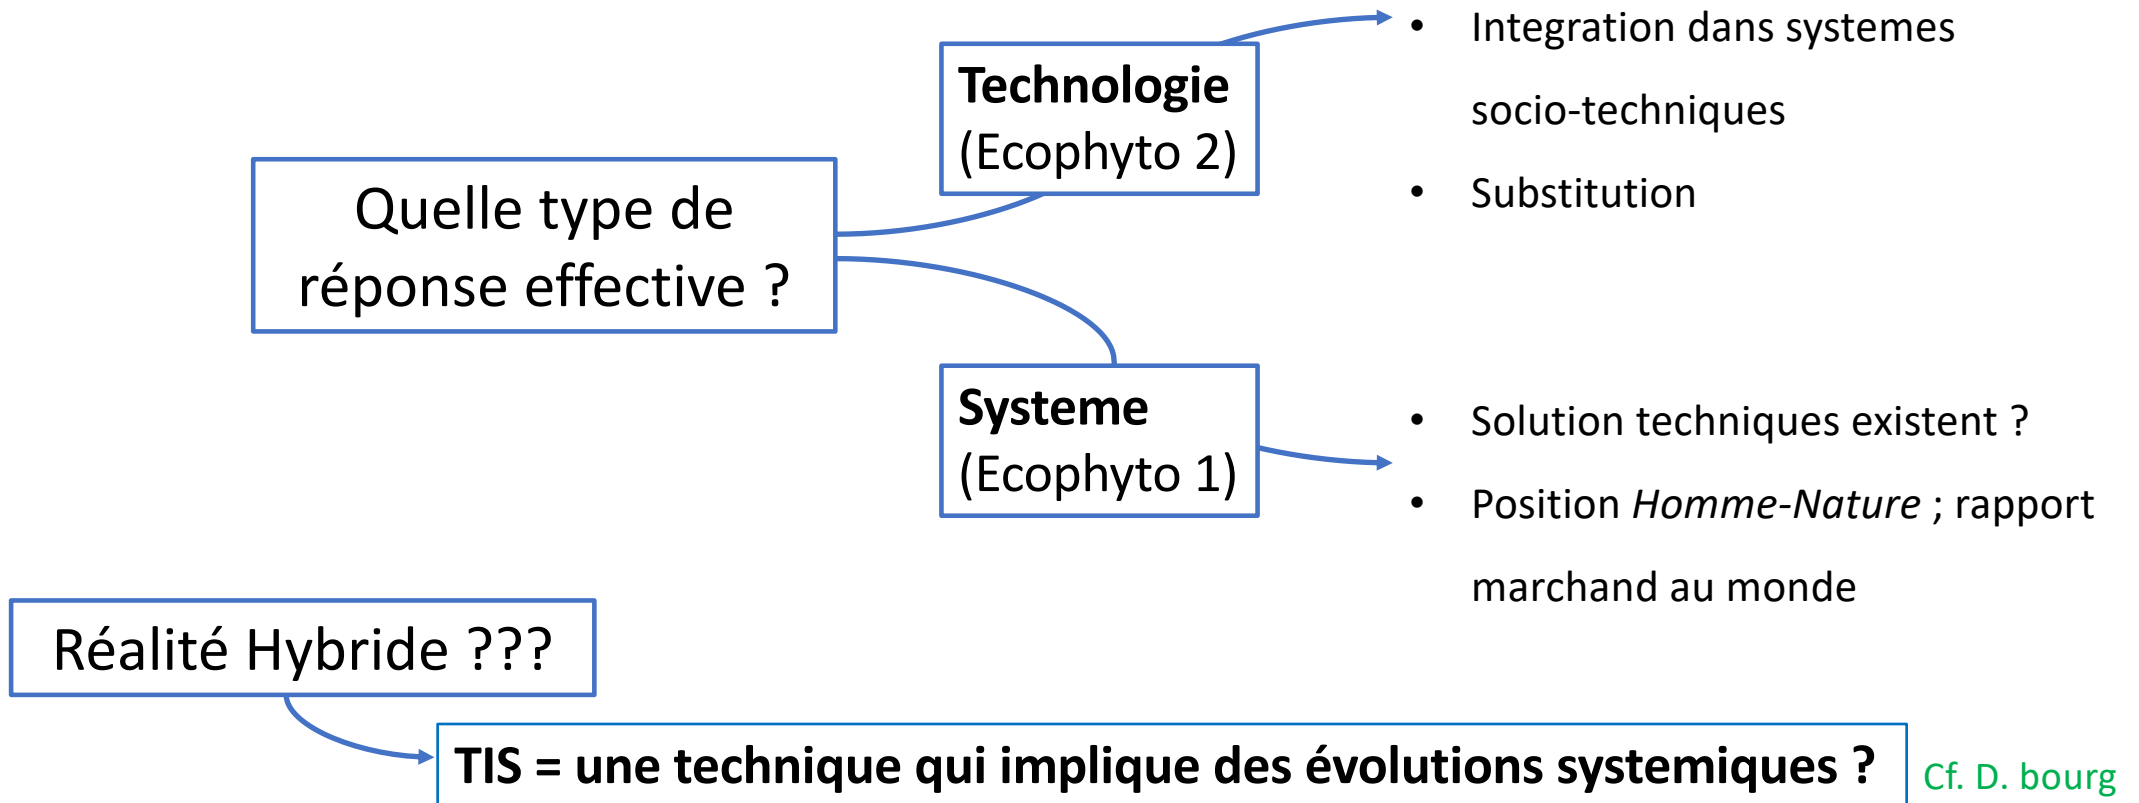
Quelle type de réponse effective ?

**Technologie**
(Ecophyto 2)

- Integration dans systemes socio-techniques
- Substitution

**Systeme**
(Ecophyto 1)

- Solution techniques existent ?
- Position *Homme-Nature* ; rapport marchand au monde

Réalité Hybride ???

**TIS = une technique qui implique des évolutions systemiques ?**

Cf. D. bourg